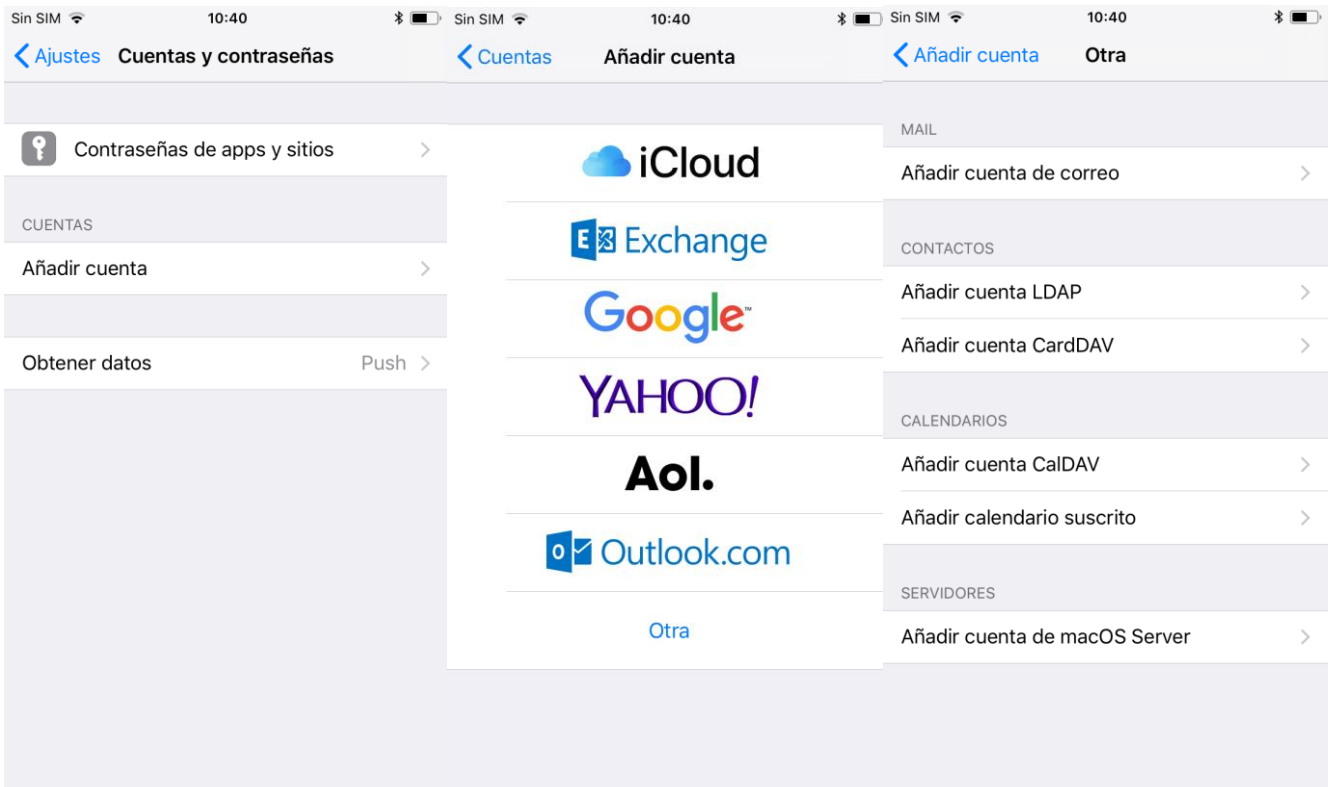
Sin SIM 10:40

Ajustes Cuentas y contraseñas

Contraseñas de apps y sitios

CUENTAS

Añadir cuenta

Obtener datos Push

Sin SIM 10:40

Cuentas Añadir cuenta

iCloud

Exchange

Google

YAHOO!

Aol.

Outlook.com

Otra

Sin SIM 10:40

Añadir cuenta Otra

MAIL

Añadir cuenta de correo

CONTACTOS

Añadir cuenta LDAP

Añadir cuenta CardDAV

CALENDARIOS

Añadir cuenta CalDAV

Añadir calendario suscrito

SERVIDORES

Añadir cuenta de macOS Server